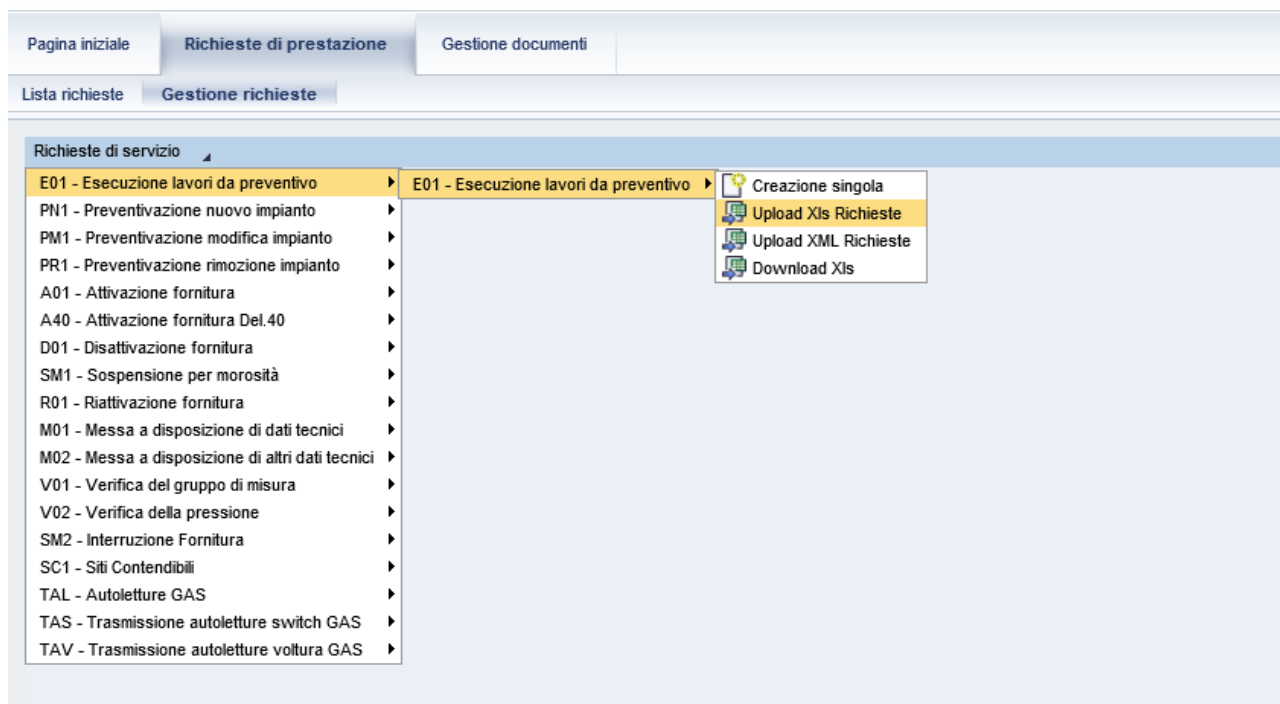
Pagina iniziale | Richieste di prestazione | Gestione documenti

Lista richieste | Gestione richieste

Richieste di servizio

E01 - Esecuzione lavori da preventivo
PN1 - Preventivazione nuovo impianto
PM1 - Preventivazione modifica impianto
PR1 - Preventivazione rimozione impianto
A01 - Attivazione fornitura
A40 - Attivazione fornitura Del.40
D01 - Disattivazione fornitura
SM1 - Sospensione per morosità
R01 - Riattivazione fornitura
M01 - Messa a disposizione di dati tecnici
M02 - Messa a disposizione di altri dati tecnici
V01 - Verifica del gruppo di misura
V02 - Verifica della pressione
SM2 - Interruzione Fornitura
SC1 - Siti Contendibili
TAL - Autoletture GAS
TAS - Trasmissione autoletture switch GAS
TAV - Trasmissione autoletture voltura GAS

E01 - Esecuzione lavori da preventivo

Creazione singola
Upload Xls Richieste
Upload XML Richieste
Download Xls